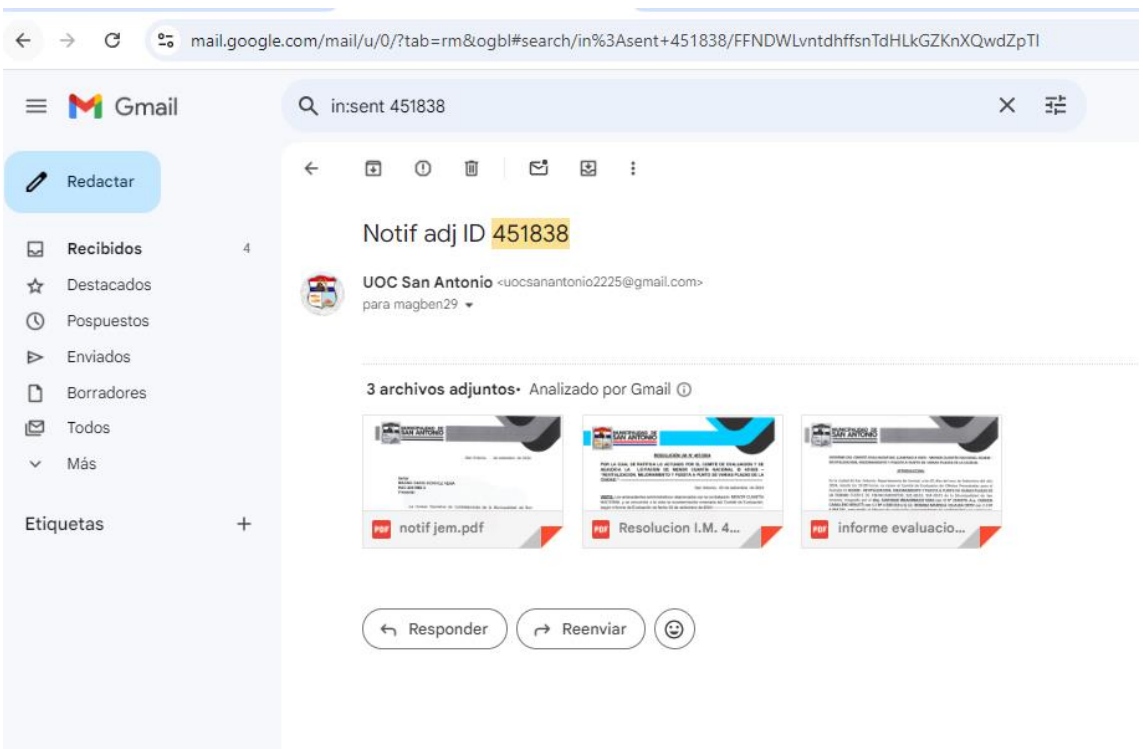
mail.google.com/mail/u/0/?tab=rm&ogbl#search/in%3Asent+451838/FFNDWLvntdhffsnTdHLkGZKnXQwdZpTl

Gmail

in:sent 451838

Redactar

Recibidos 4
Destacados
Pospuestos
Enviados
Borradores
Todos
Más

Etiquetas +

Notif adj ID 451838

UOC San Antonio <uocsanantonio2225@gmail.com>
para magben29

3 archivos adjuntos · Analizado por Gmail

MUNICIPALIDAD DE SAN ANTONIO
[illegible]

PDF notif jem.pdf

MUNICIPALIDAD DE SAN ANTONIO
RESOLUCION IM N° 451/2024
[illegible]

PDF Resolucion I.M. 4...

MUNICIPALIDAD DE SAN ANTONIO
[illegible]

PDF informe evaluacio...

Responder
Reenviar